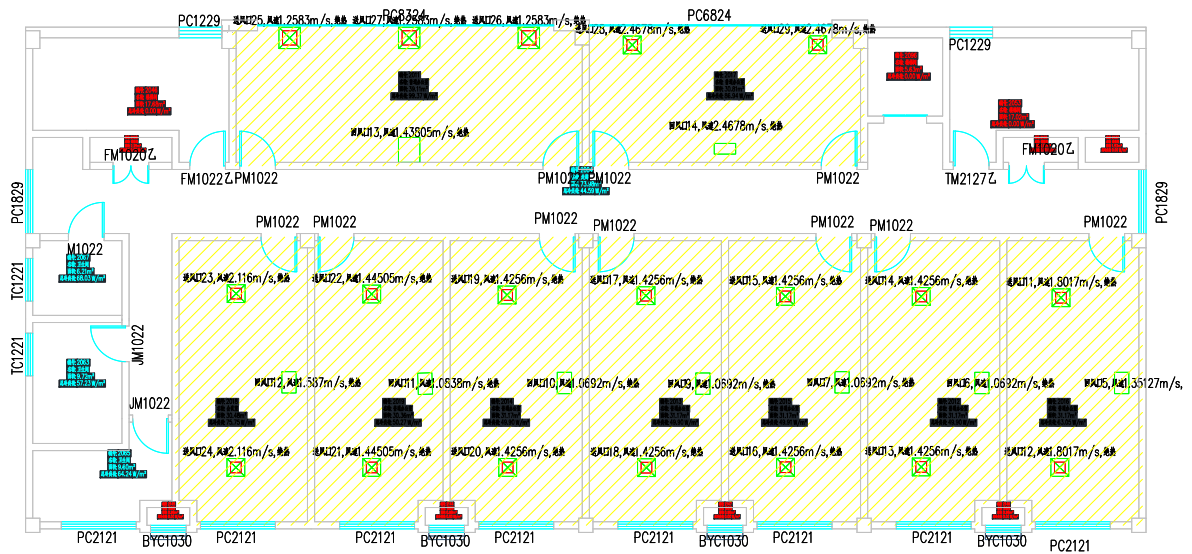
PC1229
送风口25, 风速1.2583m/s, 散流
PC6324
送风口27, 风速1.2583m/s, 散流
送风口26, 风速1.2583m/s, 散流
PC6824
送风口28, 风速2.4678m/s, 散流
送风口29, 风速2.4678m/s, 散流
PC1229
回风口13, 风速1.43805m/s, 散流
回风口14, 风速2.4678m/s, 散流
FM1020乙
FM1022乙
PM1022
PM1022
PM1022
PM1022
TM2127乙
FM1020乙
PC1829
PC1829
PM1022
PM1022
PM1022
PM1022
PM1022
PM1022
PM1022
M1022
TC1221
TC1221
JM1022
JM1022
送风口23, 风速2.116m/s, 散流
送风口22, 风速1.44505m/s, 散流
送风口19, 风速1.4256m/s, 散流
送风口17, 风速1.4256m/s, 散流
送风口15, 风速1.4256m/s, 散流
送风口14, 风速1.4256m/s, 散流
送风口11, 风速1.8017m/s, 散流
回风口12, 风速1.587m/s, 散流
回风口11, 风速1.0638m/s, 散流
回风口10, 风速1.0692m/s, 散流
回风口9, 风速1.0692m/s, 散流
回风口7, 风速1.0692m/s, 散流
回风口6, 风速1.0692m/s, 散流
回风口5, 风速1.35127m/s,
送风口24, 风速2.116m/s, 散流
送风口21, 风速1.44505m/s, 散流
送风口20, 风速1.4256m/s, 散流
送风口18, 风速1.4256m/s, 散流
送风口16, 风速1.4256m/s, 散流
送风口13, 风速1.4256m/s, 散流
送风口12, 风速1.8017m/s, 散流
PC2121
BYC1030
PC2121
PC2121
BYC1030
PC2121
PC2121
BYC1030
PC2121
PC2121
BYC1030
PC2121